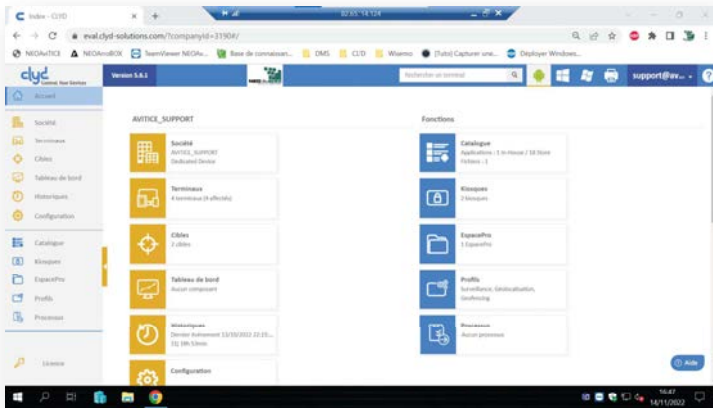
Index - CLYD
eval.clyd-solutions.com/?companyId=3190#/
NEOAvTICE NEOAnoBOX TeamViewer NEOAv... Base de connaissan... DMS CLYD Wisemo [Tuto] Capturer une... Déployer Windows...

clyd Control Your Devices
Version 5.6.1
Rechercher un terminal
support@av...

Accueil
Société
Terminaux
Cibles
Tableau de bord
Historiques
Configuration
Catalogue
Kiosques
EspacePro
Profils
Processus
Licence

AVITICE_SUPPORT

Société
AVITICE_SUPPORT
Dedicated Device

Terminaux
4 terminaux (4 affectés)

Cibles
2 cibles

Tableau de bord
Aucun composant

Historiques
Dernier événement 13/10/2022 22:15...
1tj 18h 53min

Configuration

Fonctions

Catalogue
Applications : 1 in-House / 18 Store
Fichiers : 1

Kiosques
2 kiosques

EspacePro
1 EspacePro

Profils
Surveillance, Géolocalisation, Geofencing

Processus
Aucun processus

Aide

16:47
14/11/2022